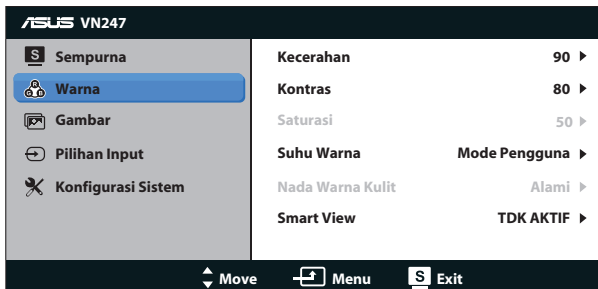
ASUS VN247

S Sempurna
Warna
Gambar
Pilihan Input
Konfigurasi Sistem

Kecerahan 90 ▶
Kontras 80 ▶
Saturasi 50 ▶
Suhu Warna Mode Pengguna ▶
Nada Warna Kulit Alami ▶
Smart View TDK AKTIF ▶

Move Menu S Exit